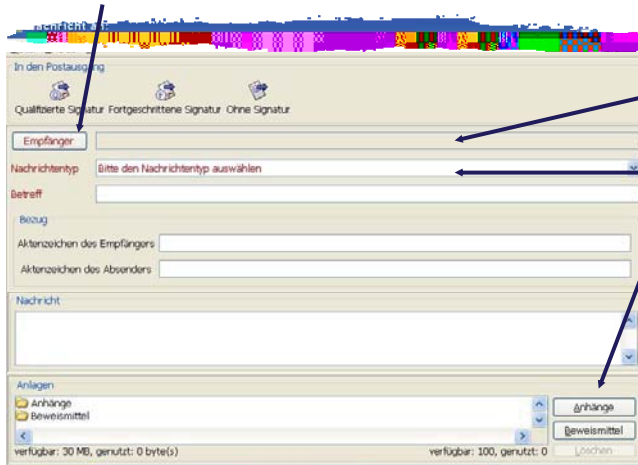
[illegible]

In den Postausgang

Qualifizierte Signatur Fortgeschrittene Signatur Ohne Signatur

Empfänger

Nachrichtentyp Bitte den Nachrichtentyp auswählen

Betreff

Bezug

Aktenzeichen des Empfängers

Aktenzeichen des Absenders

Nachricht

Anlagen

Anhänge
Beweismittel

verfügbar: 30 MB, genutzt: 0 byte(s)

verfügbar: 100, genutzt: 0

Anhänge

Beweismittel

Löschen